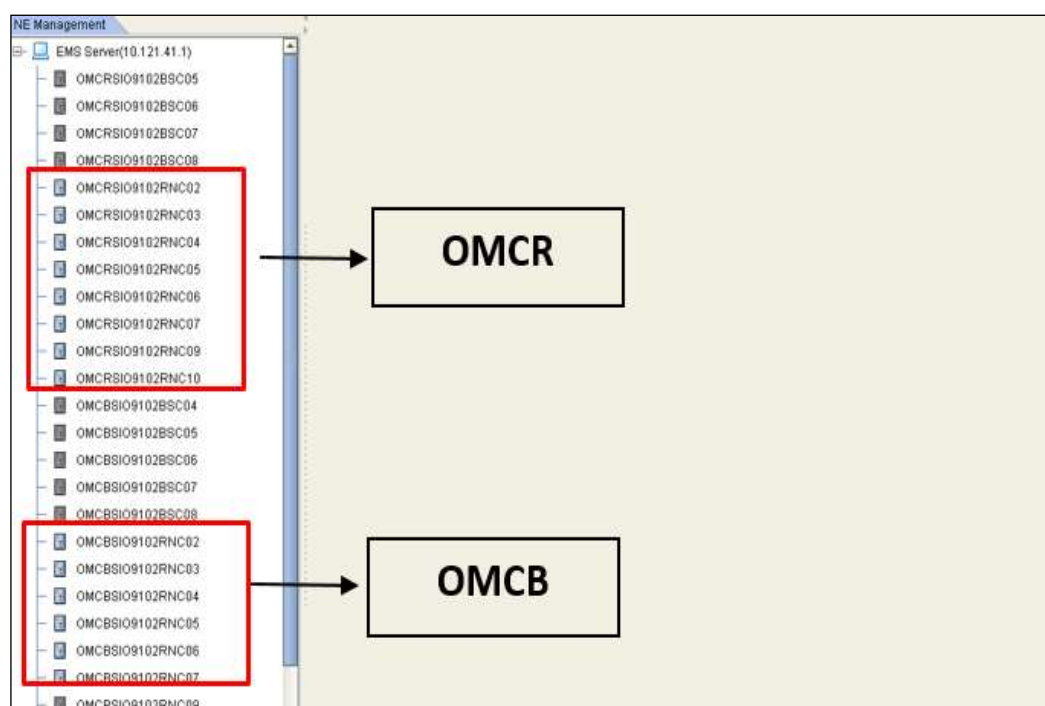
NE Management

EMS Server(10.121.41.1)
OMCRSIO9102BSC05
OMCRSIO9102BSC06
OMCRSIO9102BSC07
OMCRSIO9102BSC08
OMCRSIO9102RNC02
OMCRSIO9102RNC03
OMCRSIO9102RNC04
OMCRSIO9102RNC05
OMCRSIO9102RNC06
OMCRSIO9102RNC07
OMCRSIO9102RNC09
OMCRSIO9102RNC10
OMCBSIO9102BSC04
OMCBSIO9102BSC05
OMCBSIO9102BSC06
OMCBSIO9102BSC07
OMCBSIO9102BSC08
OMCBSIO9102RNC02
OMCBSIO9102RNC03
OMCBSIO9102RNC04
OMCBSIO9102RNC05
OMCBSIO9102RNC06
OMCBSIO9102RNC07
OMCBSIO9102RNC09

OMCR

OMCB